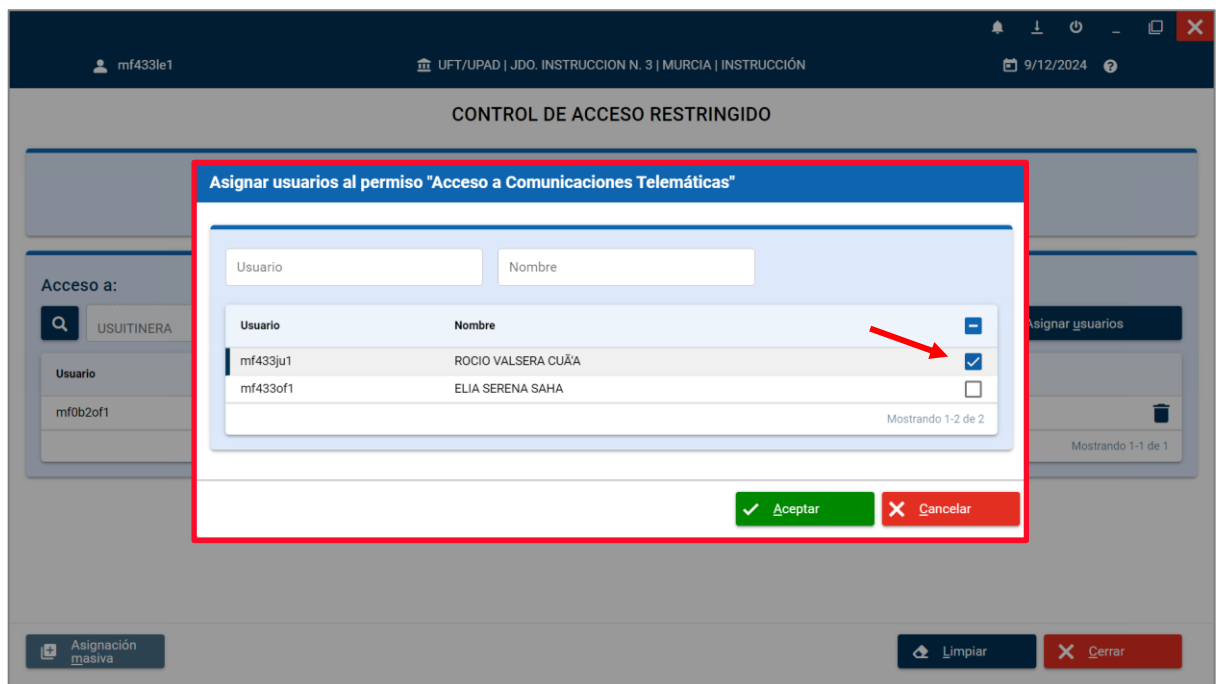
mf433le1

UFT/UPAD | JDO. INSTRUCCION N. 3 | MURCIA | INSTRUCCIÓN

9/12/2024

CONTROL DE ACCESO RESTRINGIDO

Acceso a:

USUITINERA

Asignar usuarios

| Usuario |
|---|
| mf0b2of1 |

Mostrando 1-1 de 1

Asignar usuarios al permiso "Acceso a Comunicaciones Telemáticas"

Usuario

Nombre

| Usuario | Nombre | |
|---|---|---|
| mf433ju1 | ROCIO VALSERA CUÃ'A | ☑ |
| mf433of1 | ELIA SERENA SAHA | ☐ |

Mostrando 1-2 de 2

Aceptar

Cancelar

Asignación masiva

Limpiar

Cerrar